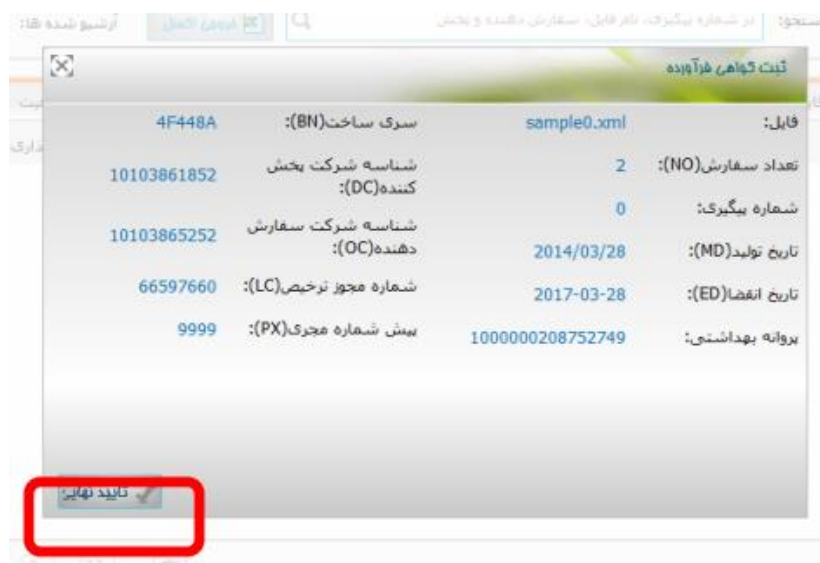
جستجو: در شماره پیگیری، نام فایل، سفارش دهنده و پخش
خروجی اکسل
آرشیو شده ها:

ثبت گواهی فرآورده

| | | | |
|---|---|---|---|
| فایل: | sample0.xml | سری ساخت(BN): | 4F448A |
| تعداد سفارش(NO): | 2 | شناسه شرکت پخش کننده(DC): | 10103861852 |
| شماره پیگیری: | 0 | | |
| تاریخ تولید(MD): | 2014/03/28 | شناسه شرکت سفارش دهنده(OC): | 10103865252 |
| تاریخ انقضا(ED): | 2017-03-28 | شماره مجوز ترخیص(LC): | 66597660 |
| پروانه بهداشتی: | 1000000208752749 | پیش شماره مجری(PX): | 9999 |

تایید نهایی